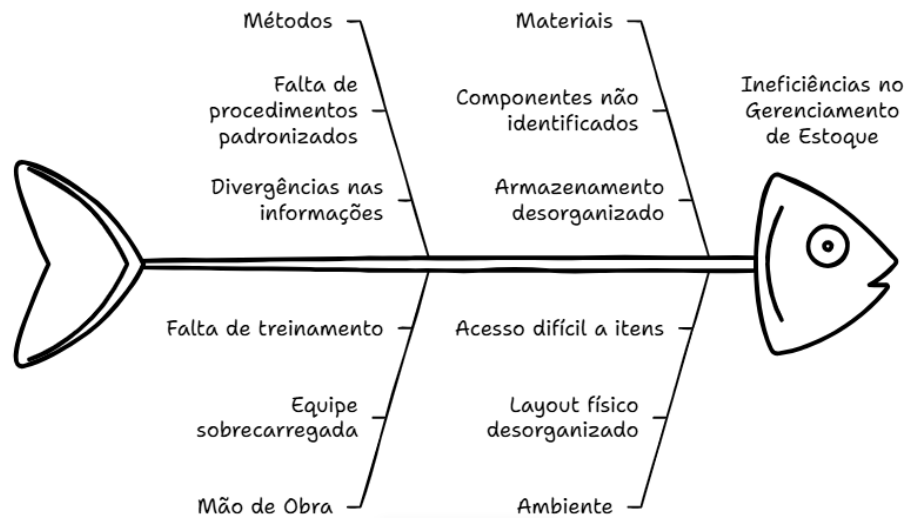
Métodos

Falta de procedimentos padronizados

Divergências nas informações

Materiais

Componentes não identificados

Armazenamento desorganizado

Ineficiências no Gerenciamento de Estoque

Falta de treinamento

Equipe sobrecarregada

Mão de Obra

Acesso difícil a itens

Layout físico desorganizado

Ambiente